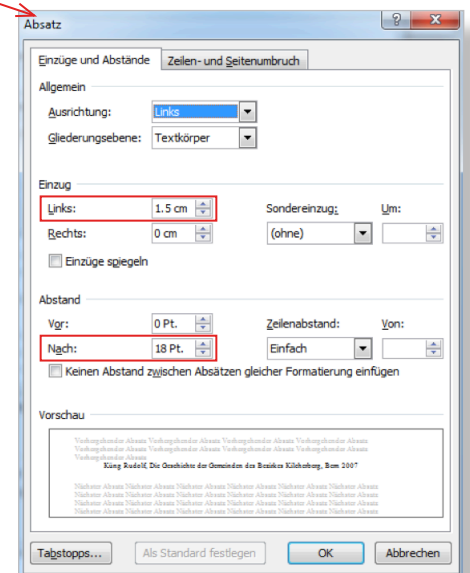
Absatz

?

Einzüge und Abstände

Zeilen- und Seitenumbruch

Allgemein

Ausrichtung: Links

Gliederungsebene: Textkörper

Einzug

Links: 1.5 cm

Sondereinzug:

Um:

Rechts: 0 cm

(ohne)

Einzüge spiegeln

Abstand

Vor: 0 Pt.

Zeilenabstand:

Von:

Nach: 18 Pt.

Einfach

Keinen Abstand zwischen Absätzen gleicher Formatierung einfügen

Vorschau

Vorhergehender Absatz Vorhergehender Absatz Vorhergehender Absatz Vorhergehender Absatz Vorhergehender Absatz Vorhergehender Absatz Vorhergehender Absatz Vorhergehender Absatz

König Rudolf, Die Geschichte der Gemeinden des Bezirkes Kilchsberg, Bern 2007

Nächster Absatz Nächster Absatz Nächster Absatz Nächster Absatz Nächster Absatz Nächster Absatz Nächster Absatz Nächster Absatz Nächster Absatz Nächster Absatz Nächster Absatz Nächster Absatz Nächster Absatz Nächster Absatz Nächster Absatz Nächster Absatz Nächster Absatz Nächster Absatz Nächster Absatz Nächster Absatz

Tabstopps...

Als Standard festlegen

OK

Abbrechen